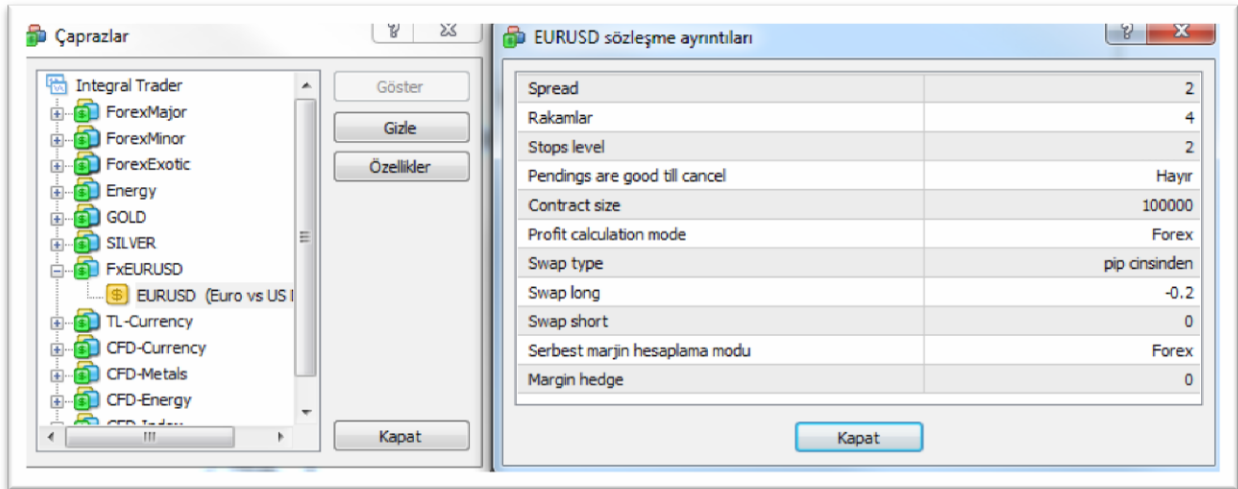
Çaprazlar

Integral Trader
ForexMajor
ForexMinor
ForexExotic
Energy
GOLD
SILVER
FxEURUSD
EURUSD (Euro vs US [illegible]
TL-Currency
CFD-Currency
CFD-Metals
CFD-Energy
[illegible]

Göster
Gizle
Özellikler
Kapat

EURUSD sözleşme ayrıntıları

| | |
|---|---|
| Spread | 2 |
| Rakamlar | 4 |
| Stops level | 2 |
| Pendings are good till cancel | Hayır |
| Contract size | 100000 |
| Profit calculation mode | Forex |
| Swap type | pip cinsinden |
| Swap long | -0.2 |
| Swap short | 0 |
| Serbest marjin hesaplama modu | Forex |
| Margin hedge | 0 |

Kapat